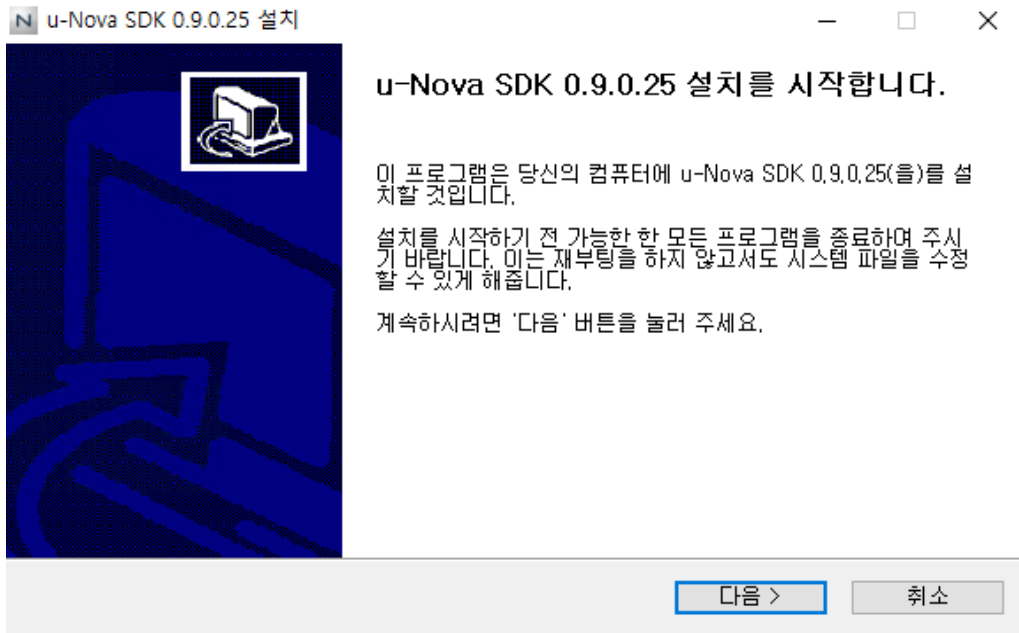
u-Nova SDK 0.9.0.25 설치

u-Nova SDK 0.9.0.25 설치를 시작합니다.

이 프로그램은 당신의 컴퓨터에 u-Nova SDK 0.9.0.25(을)를 설치할 것입니다.

설치를 시작하기 전 가능한 한 모든 프로그램을 종료하여 주시기 바랍니다. 이는 재부팅을 하지 않고서도 시스템 파일을 수정할 수 있게 해줍니다.

계속하시려면 '다음' 버튼을 눌러 주세요.

다음 >
취소